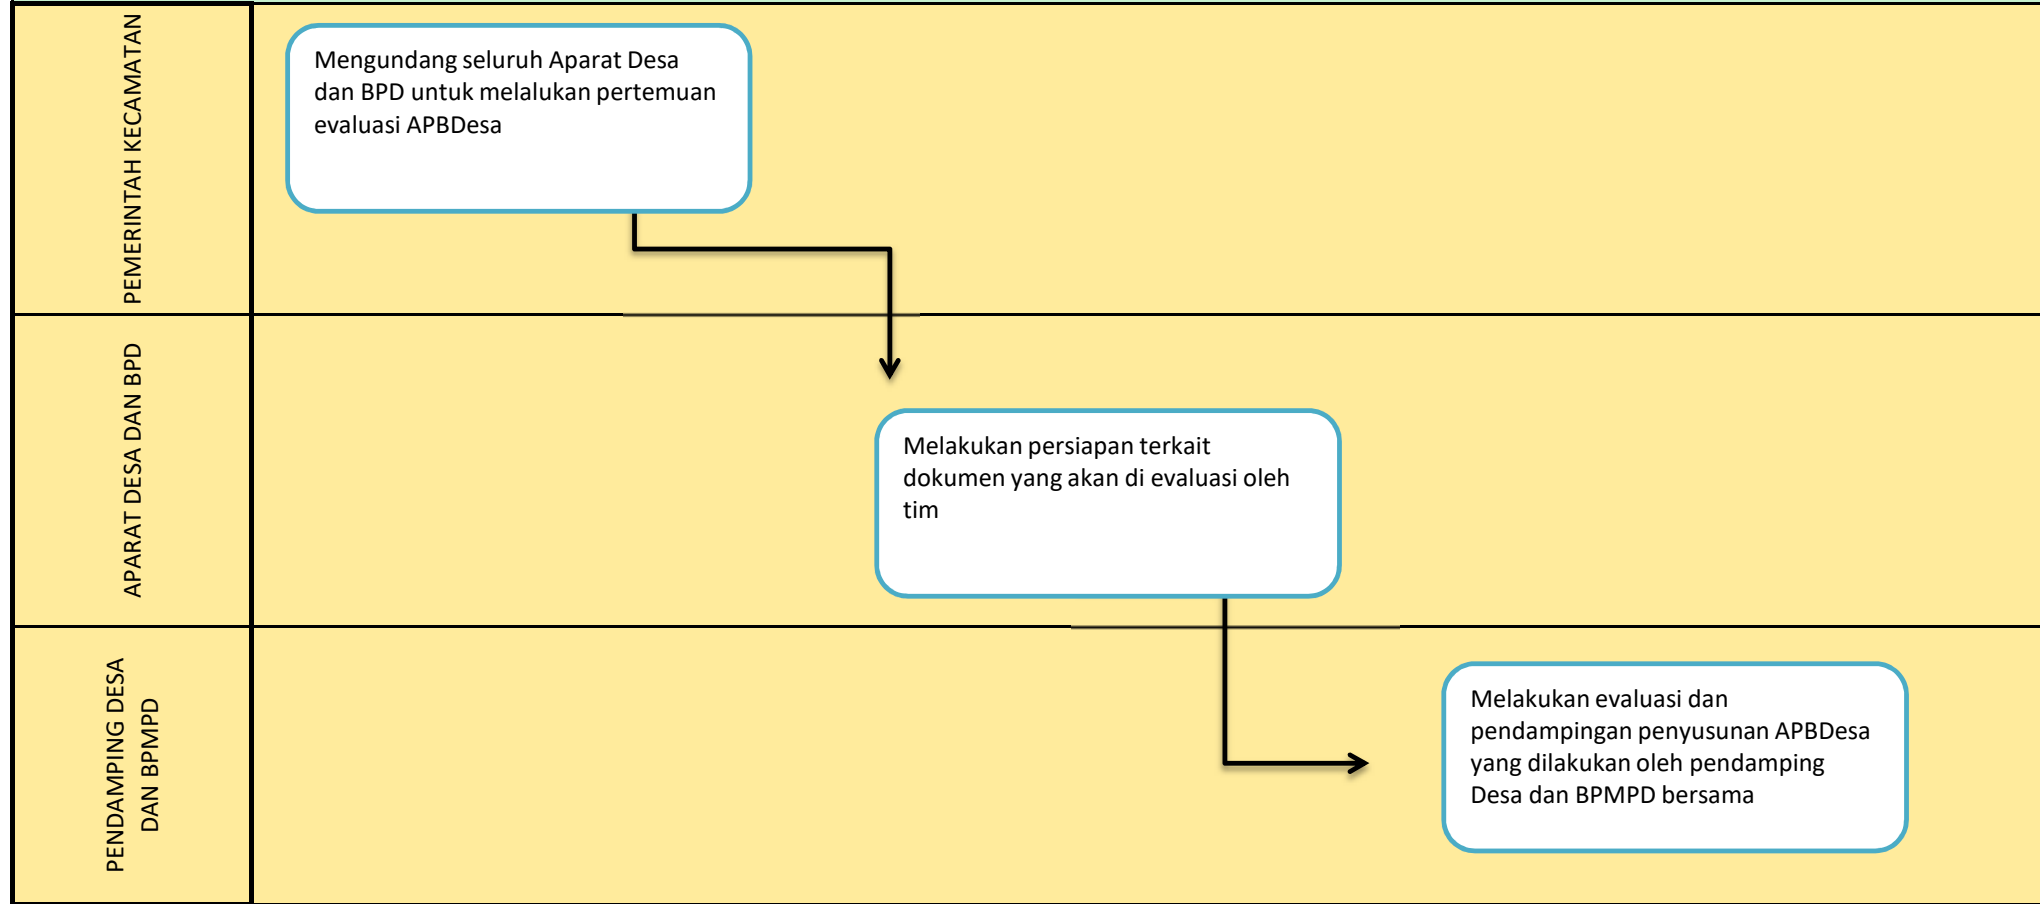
PEMERINTAH KECAMATAN

Mengundang seluruh Aparat Desa dan BPD untuk melalukan pertemuan evaluasi APBDesa

APARAT DESA DAN BPD

Melakukan persiapan terkait dokumen yang akan di evaluasi oleh tim

PENDAMPING DESA DAN BPMPD

Melakukan evaluasi dan pendampingan penyusunan APBDesa yang dilakukan oleh pendamping Desa dan BPMPD bersama